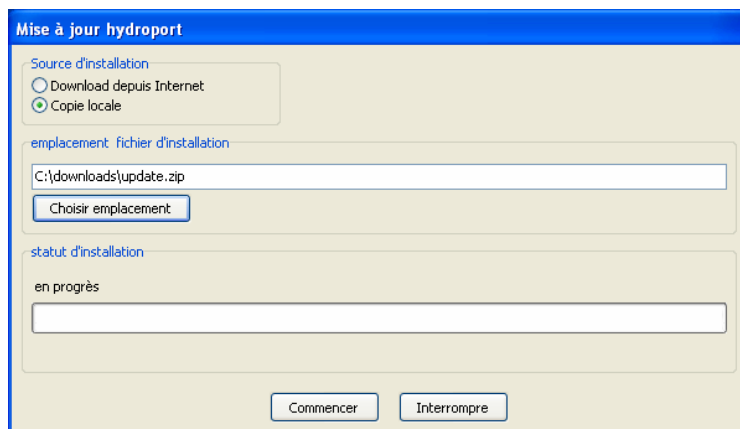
Mise à jour hydroport

Source d'installation

Download depuis Internet

Copie locale

emplacement fichier d'installation

C:\downloads\update.zip

Choisir emplacement

statut d'installation

en progrès

Commencer

Interrompre